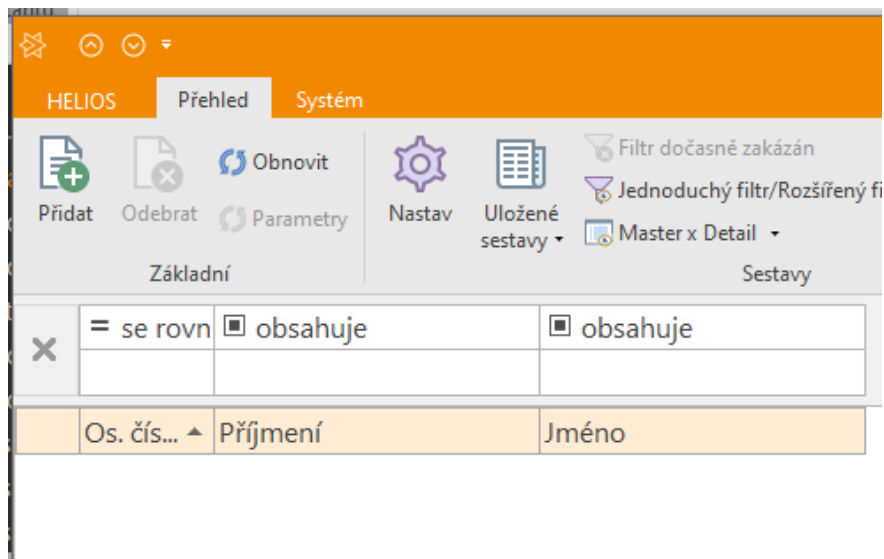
HELIOS Přehled Systém

Přidat Odebrat Obnovit Parametry
Základní

Nastav Uložené sestavy
Filtr dočasně zakázán
Jednoduchý filtr/Rozšířený fi
Master x Detail
Sestavy

= se rovn | obsahuje | obsahuje

| | Os. čís... | Příjmení | Jméno |
|---|---|---|---|